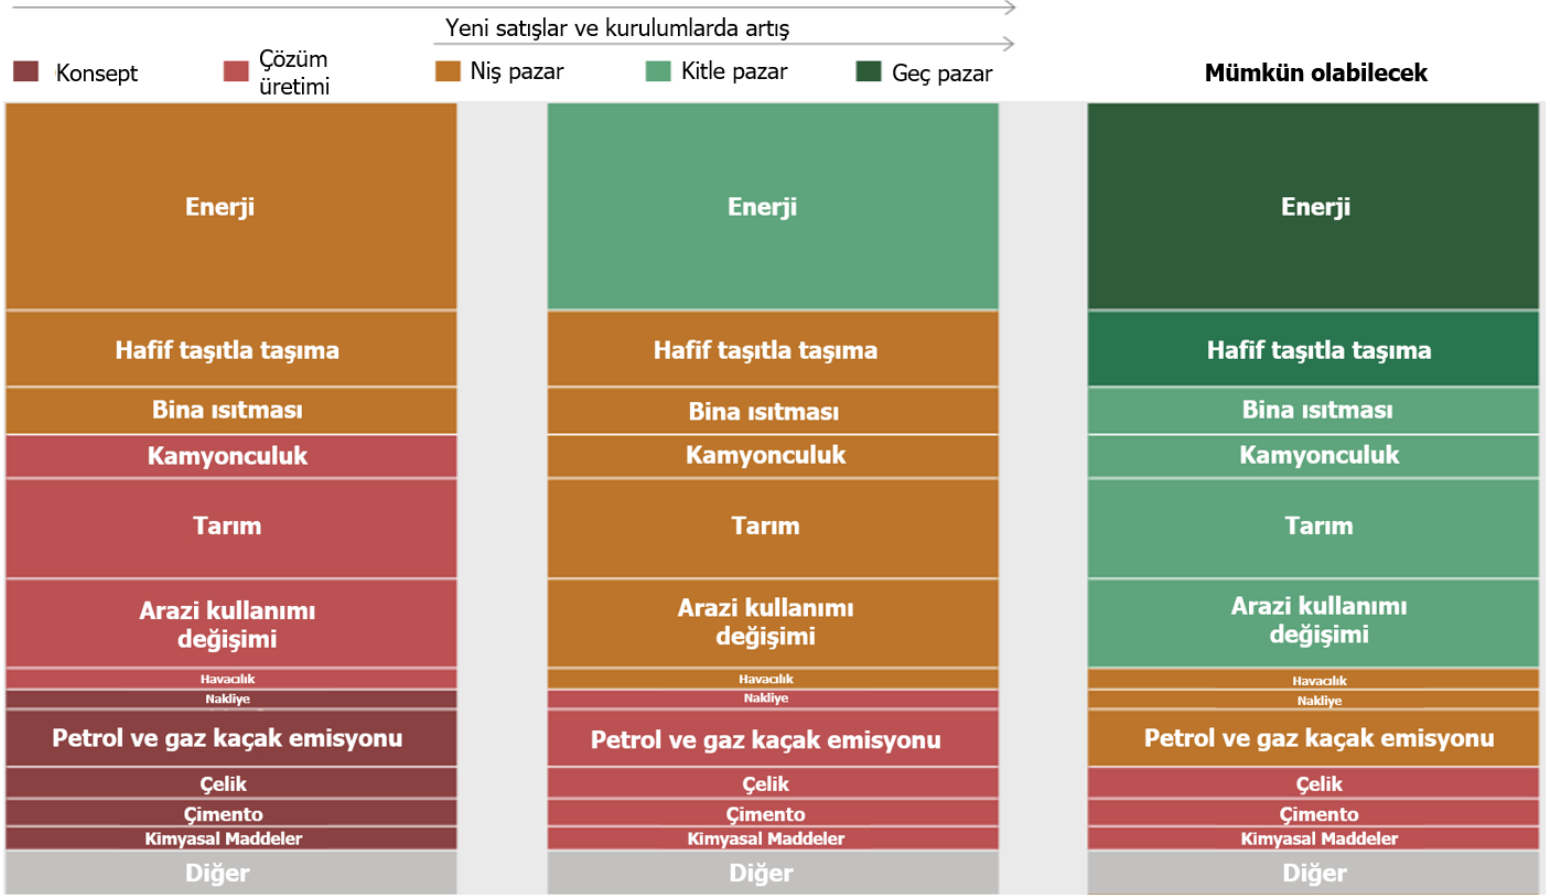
Yeni satışlar ve kurulumlarda artış

Konsept
Çözüm üretimi
Niş pazar
Kitle pazar
Geç pazar
Mümkün olabilecek

Enerji
Hafif taşıtla taşıma
Bina ısıtması
Kamyonculuk
Tarım
Arazi kullanımı değişimi
Havacılık
Nakliye
Petrol ve gaz kaçak emisyonu
Çelik
Çimento
Kimyasal Maddeler
Diğer

Enerji
Hafif taşıtla taşıma
Bina ısıtması
Kamyonculuk
Tarım
Arazi kullanımı değişimi
Havacılık
Nakliye
Petrol ve gaz kaçak emisyonu
Çelik
Çimento
Kimyasal Maddeler
Diğer

Enerji
Hafif taşıtla taşıma
Bina ısıtması
Kamyonculuk
Tarım
Arazi kullanımı değişimi
Havacılık
Nakliye
Petrol ve gaz kaçak emisyonu
Çelik
Çimento
Kimyasal Maddeler
Diğer